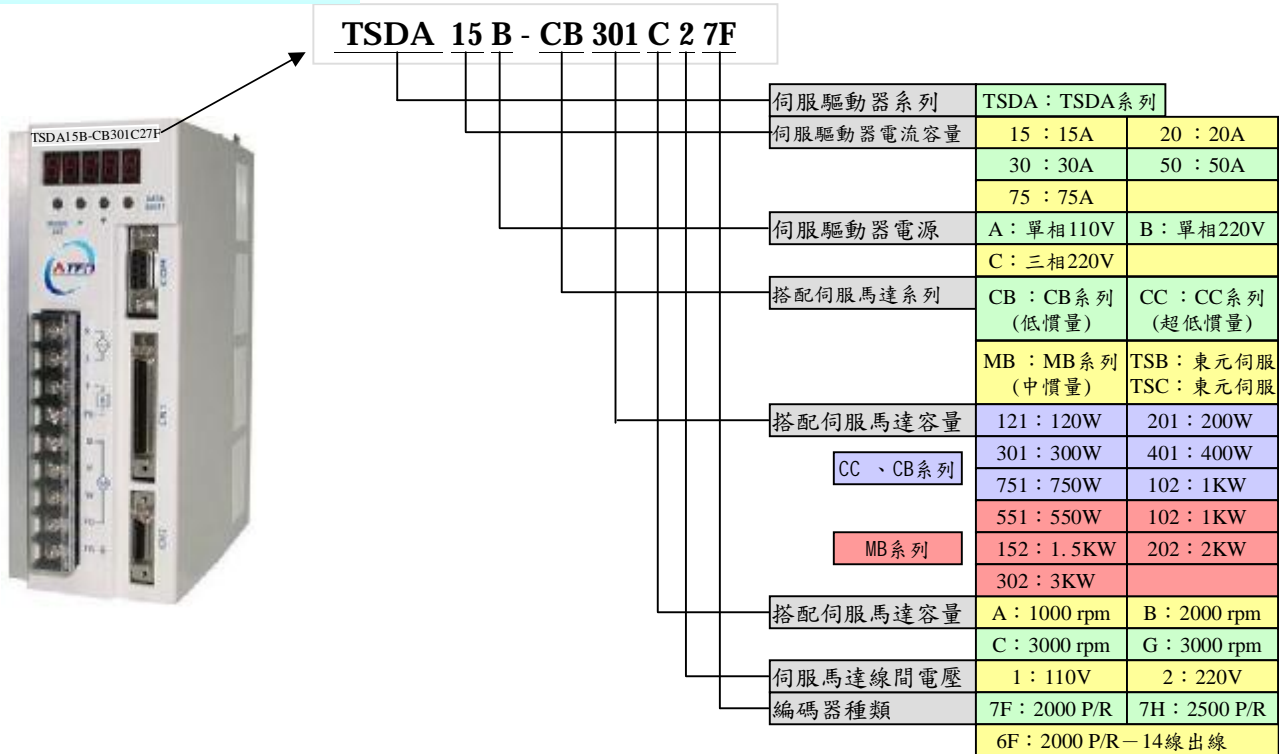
TSDA 15 B - CB 301 C 2 7F

TSDA15B-CB301C27F

ATEN

| 伺服驅動器系列 | TSDA：TSDA系列 | |
|---|---|---|
| 伺服驅動器電流容量 | 15 ：15A | 20 ：20A |
| | 30 ：30A | 50 ：50A |
| | 75 ：75A | |
| 伺服驅動器電源 | A：單相110V | B：單相220V |
| | C：三相220V | |
| 搭配伺服馬達系列 | CB ：CB系列 (低慣量) | CC ：CC系列 (超低慣量) |
| | MB ：MB系列 (中慣量) | TSB：東元伺服 TSC：東元伺服 |
| 搭配伺服馬達容量 | 121：120W | 201：200W |
| CC 、CB系列 | 301：300W | 401：400W |
| | 751：750W | 102：1KW |
| MB系列 | 551：550W | 102：1KW |
| | 152：1.5KW | 202：2KW |
| | 302：3KW | |
| 搭配伺服馬達容量 | A：1000 rpm | B：2000 rpm |
| | C：3000 rpm | G：3000 rpm |
| 伺服馬達線間電壓 | 1：110V | 2：220V |
| 編碼器種類 | 7F：2000 P/R | 7H：2500 P/R |
| | 6F：2000 P/R－14線出線 | |